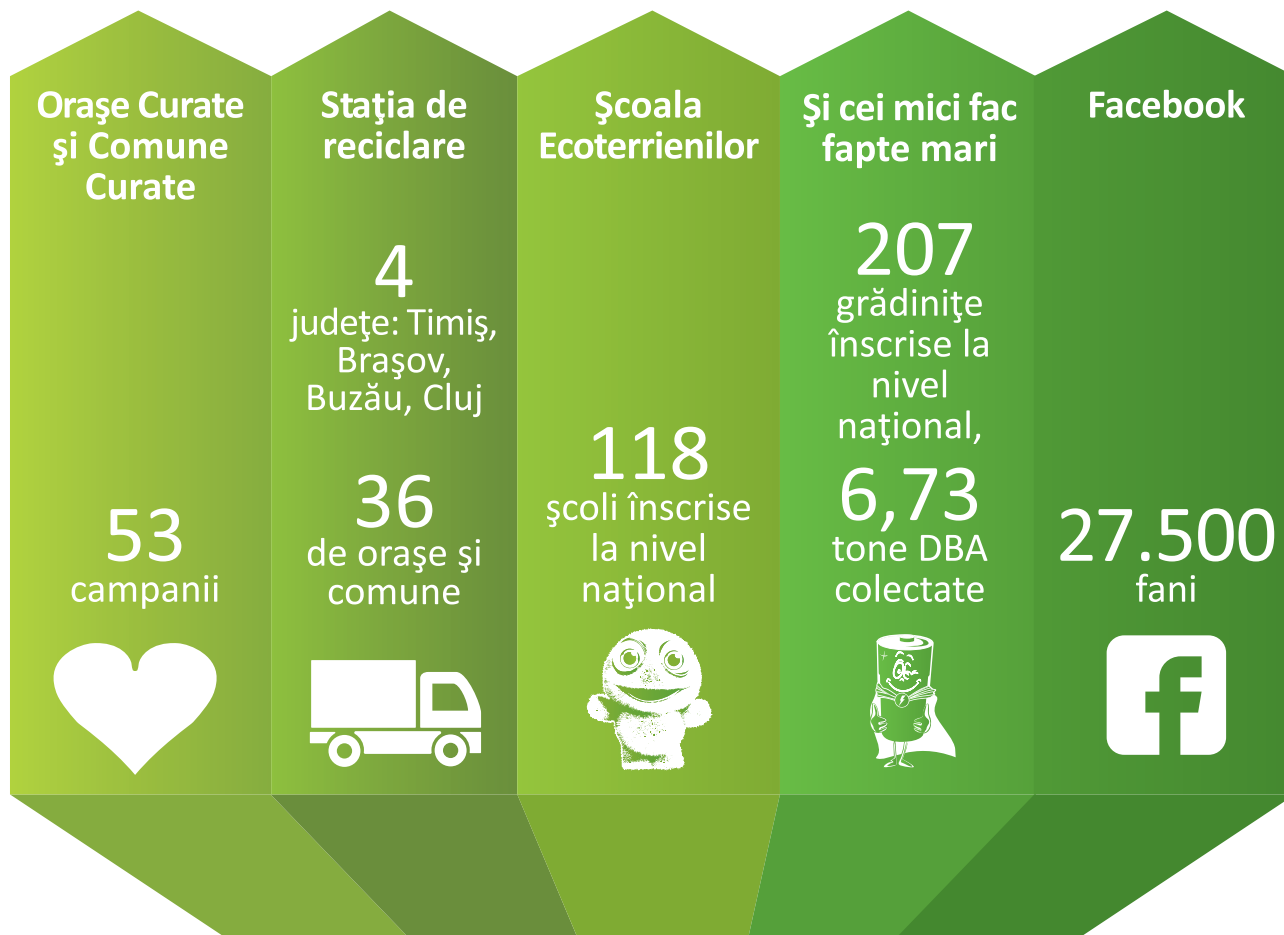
Oraşe Curate şi Comune Curate

53
campanii

Staţia de reciclare

4
judeţe: Timiş, Braşov, Buzău, Cluj

36
de oraşe şi comune

Şcoala Ecoterrienilor

118
şcoli înscrise la nivel naţional

Şi cei mici fac fapte mari

207
grădiniţe înscrise la nivel naţional,

6,73
tone DBA colectate

Facebook

27.500
fani